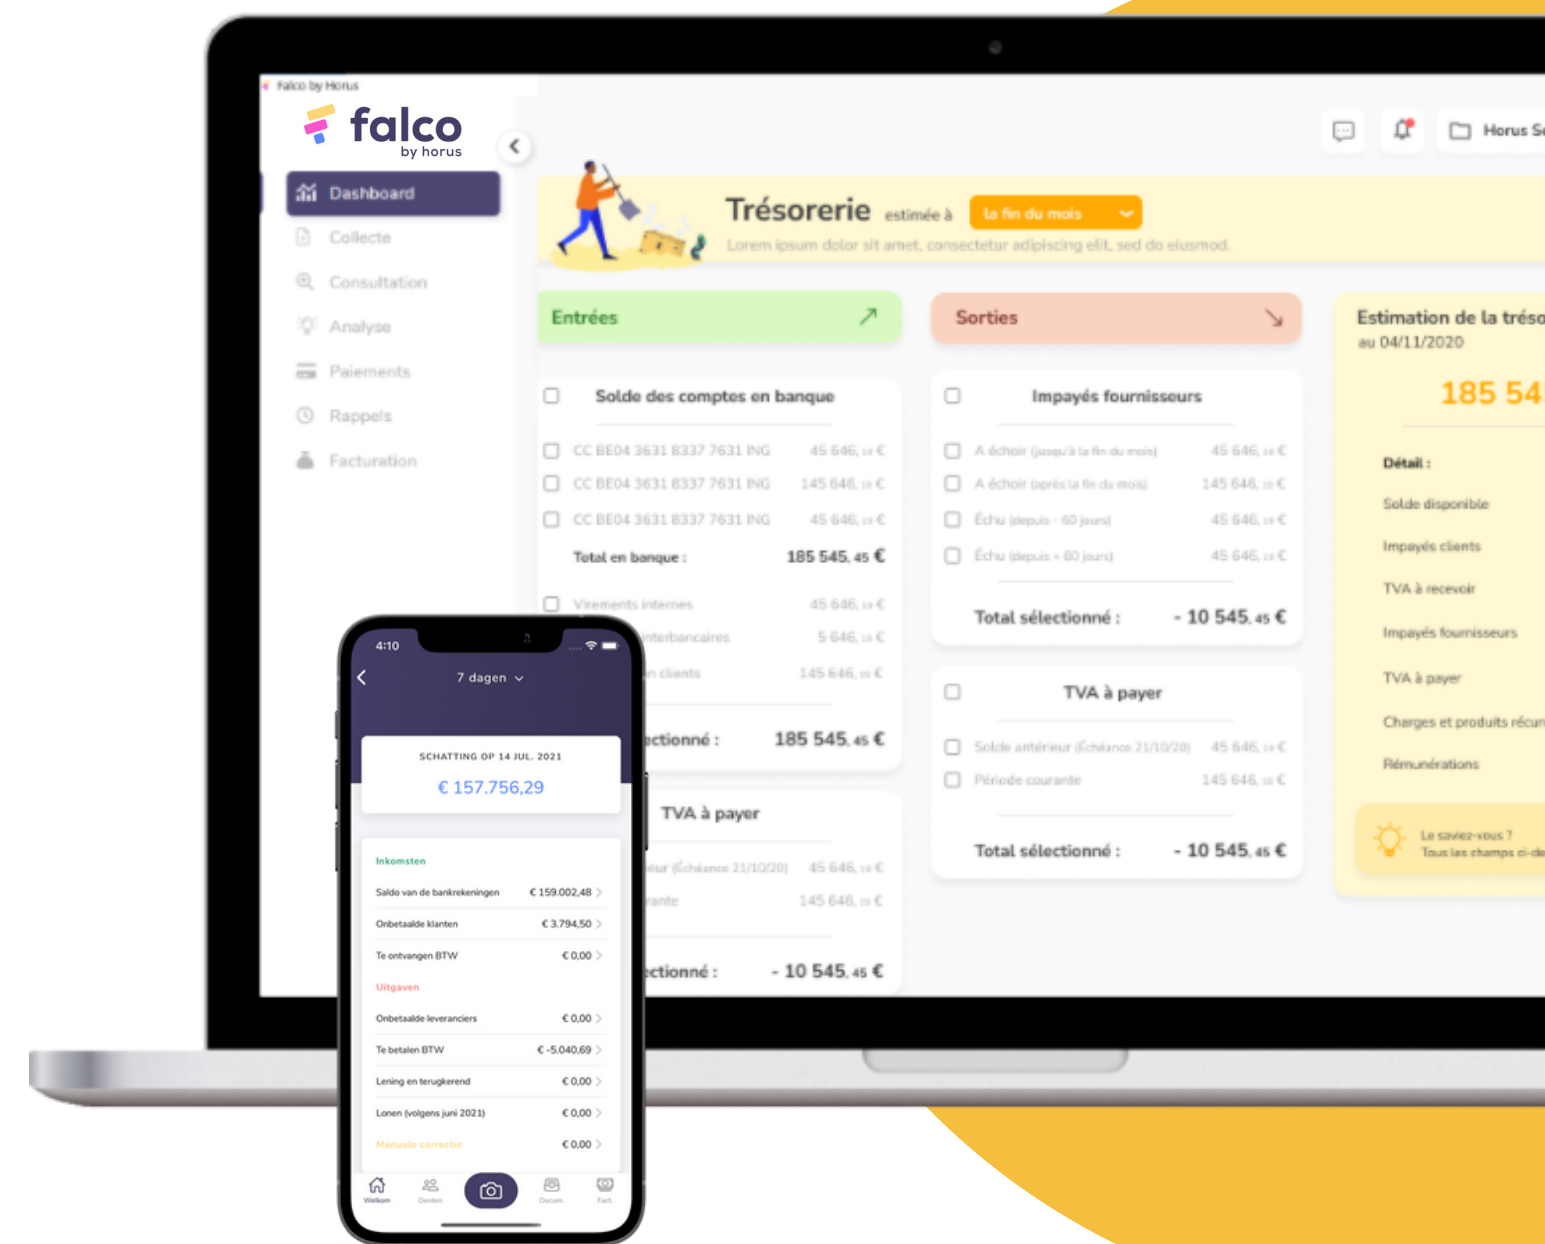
Falco by Horus

falco
by horus

Dashboard
Collecte
Consultation
Analyse
Paiements
Rappels
Facturation

Horus Se

Trésorerie estimée à la fin du mois
Lorem ipsum dolor sit amet, consectetur adipiscing elit, sed do eiusmod.

Entrées

Solde des comptes en banque
CC BE04 3631 8337 7631 ING 45 646, 19 €
CC BE04 3631 8337 7631 ING 145 646, 19 €
CC BE04 3631 8337 7631 ING 45 646, 19 €
Total en banque : 185 545, 45 €

Virements internes 45 646, 19 €
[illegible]nterbancaires 5 646, 19 €
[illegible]n clients 145 646, 19 €
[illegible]ectionné : 185 545, 45 €

TVA à payer
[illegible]ieur (Échéance 21/10/20) 45 646, 19 €
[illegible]rante 145 646, 19 €
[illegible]ectionné : - 10 545, 45 €

Sorties

Impayés fournisseurs
A échoir (jusqu'à la fin du mois) 45 646, 19 €
A échoir (après la fin du mois) 145 646, 19 €
Échu (depuis - 60 jours) 45 646, 19 €
Échu (depuis + 60 jours) 45 646, 19 €
Total sélectionné : - 10 545, 45 €

TVA à payer
Solde antérieur (Échéance 21/10/20) 45 646, 19 €
Période courante 145 646, 19 €
Total sélectionné : - 10 545, 45 €

Estimation de la tréso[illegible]
au 04/11/2020
185 54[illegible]
Détail :
Solde disponible
Impayés clients
TVA à recevoir
Impayés fournisseurs
TVA à payer
Charges et produits récur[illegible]
Rémunérations
Le saviez-vous ?
Tous les champs ci-de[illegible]

4:10
7 dagen
SCHATTING OP 14 JUL. 2021
€ 157.756,29
Inkomsten
Saldo van de bankrekeningen € 159.002,48
Onbetaalde klanten € 3.794,50
Te ontvangen BTW € 0,00
Uitgaven
Onbetaalde leveranciers € 0,00
Te betalen BTW € -5.040,69
Lening en terugkerend € 0,00
Lonen (volgens juni 2021) € 0,00
Manuele correctie € 0,00
Welkom Derden Docum. Fact.